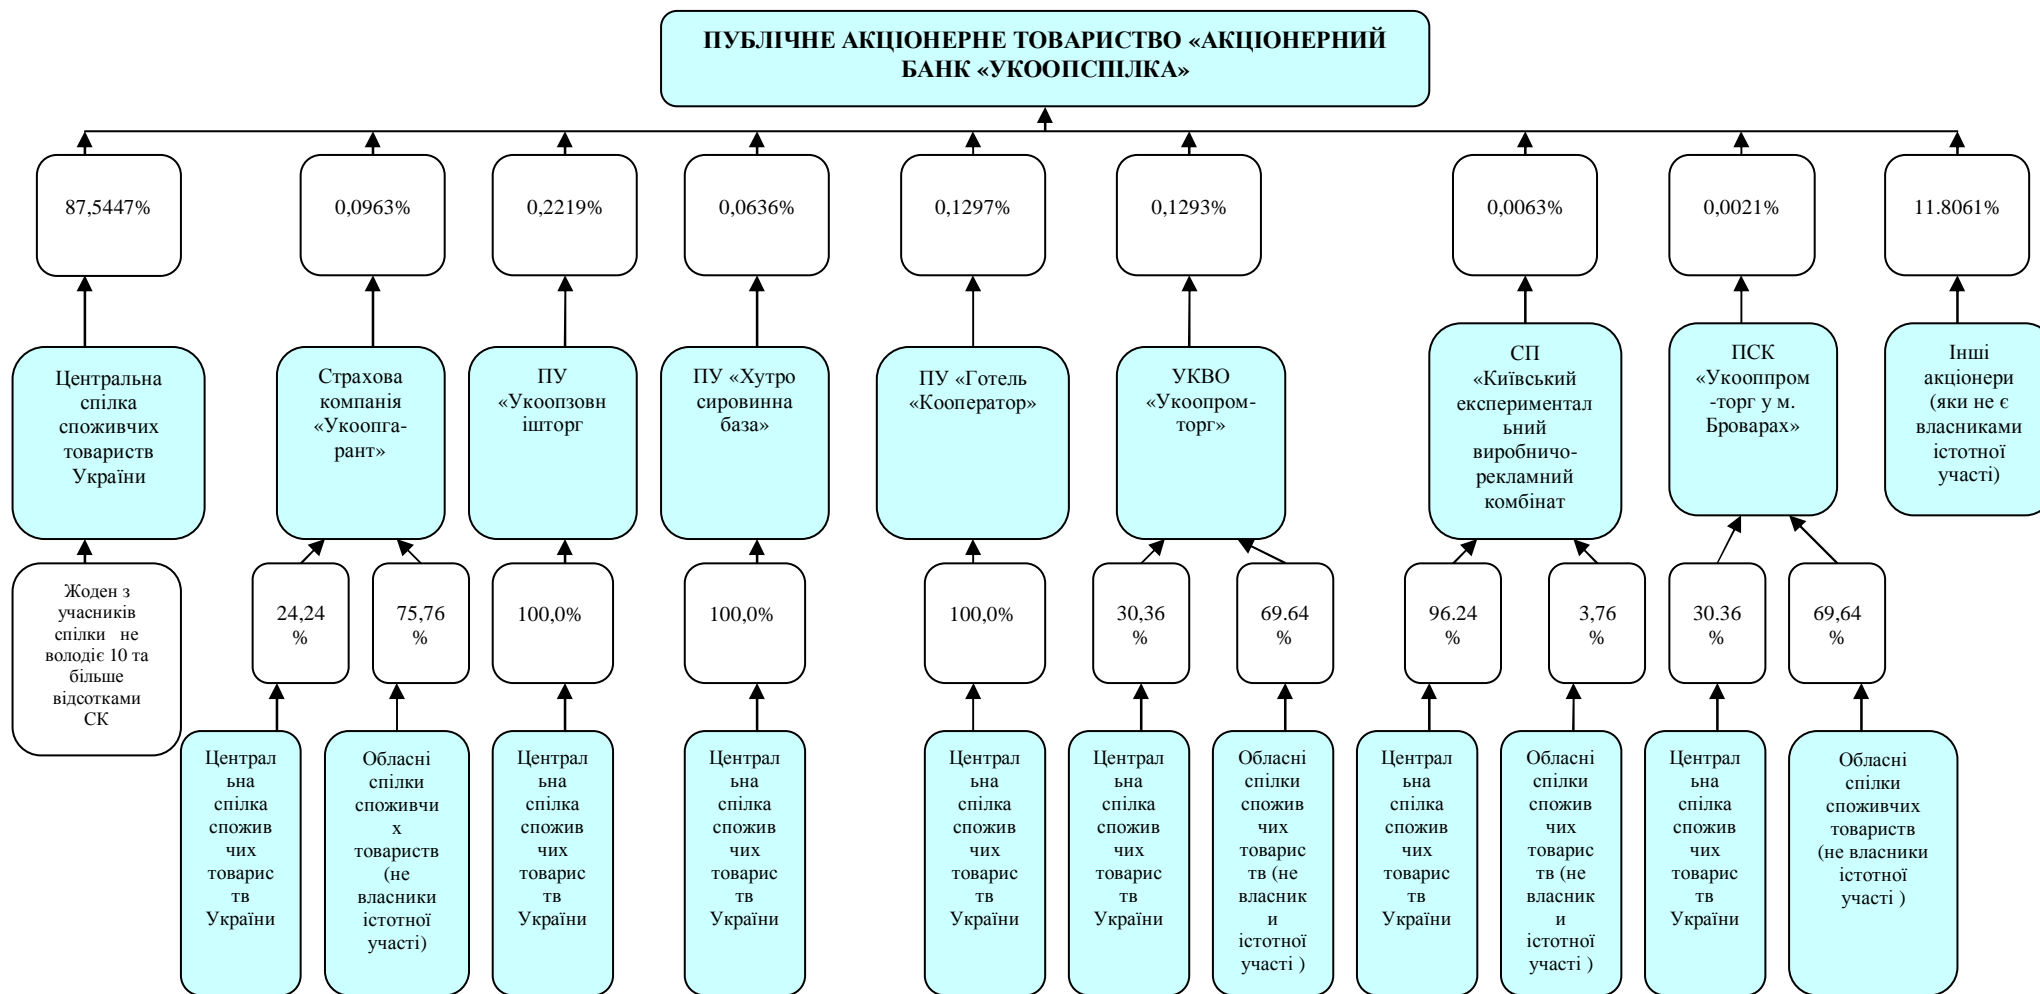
ПУБЛІЧНЕ АКЦІОНЕРНЕ ТОВАРИСТВО «АКЦІОНЕРНИЙ БАНК «УКООПСПІЛКА»

87,5447%

0,0963%

0,2219%

0,0636%

0,1297%

0,1293%

0,0063%

0,0021%

11.8061%

Центральна спілка споживчих товариств України

Страхова компанія «Укоопга-рант»

ПУ «Укоопзовнішторг

ПУ «Хутро сировинна база»

ПУ «Готель «Кооператор»

УКВО «Укоопром-торг»

СП «Київський експериментальний виробничо-рекламний комбінат

ПСК «Укоопром-торг у м. Броварах»

Інші акціонери (які не є власниками істотної участі)

Жоден з учасників спілки не володіє 10 та більше відсотками СК

24,24 %

75,76 %

100,0%

100,0%

100,0%

30,36 %

69.64 %

96.24 %

3,76 %

30.36 %

69,64 %

Центральна спілка споживчих товариств України

Обласні спілки споживчих товариств (не власники істотної участі)

Центральна спілка споживчих товариств України

Центральна спілка споживчих товариств України

Центральна спілка споживчих товариств України

Центральна спілка споживчих товариств України

Обласні спілки споживчих товариств (не власники істотної участі )

Центральна спілка споживчих товариств України

Обласні спілки споживчих товариств (не власники істотної участі )

Центральна спілка споживчих товариств України

Обласні спілки споживчих товариств (не власники істотної участі )